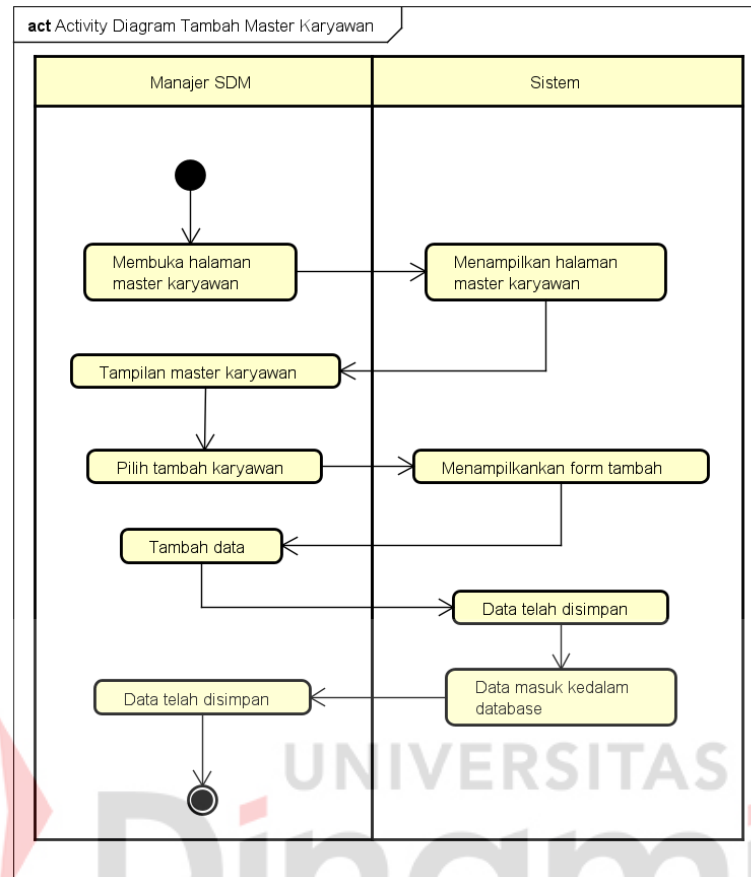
**act** Activity Diagram Tambah Master Karyawan

Manajer SDM

Sistem

Membuka halaman master karyawan

Menampilkan halaman master karyawan

Tampilan master karyawan

Pilih tambah karyawan

Menampilkankan form tambah

Tambah data

Data telah disimpan

Data masuk kedalam database

Data telah disimpan

UNIVERSITAS

Dinam